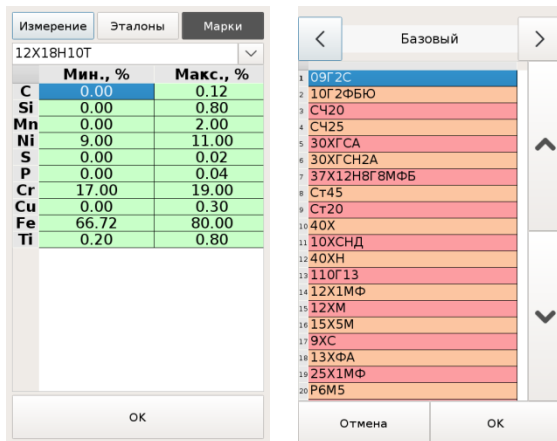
Измерение Эталоны Марки

12Х18Н10Т

| | Мин., % | Макс., % |
|---|---|---|
| C | 0.00 | 0.12 |
| Si | 0.00 | 0.80 |
| Mn | 0.00 | 2.00 |
| Ni | 9.00 | 11.00 |
| S | 0.00 | 0.02 |
| P | 0.00 | 0.04 |
| Cr | 17.00 | 19.00 |
| Cu | 0.00 | 0.30 |
| Fe | 66.72 | 80.00 |
| Ti | 0.20 | 0.80 |

OK

Базовый

1 09Г2С
2 10Г2ФБЮ
3 СЧ20
4 СЧ25
5 30ХГСА
6 30ХГСН2А
7 37Х12Н8Г8МФБ
8 Ст45
9 Ст20
10 40Х
11 10ХСНД
12 40ХН
13 110Г13
14 12Х1МФ
15 12ХМ
16 15Х5М
17 9ХС
18 13ХФА
19 25Х1МФ
20 Р6М5

Отмена OK